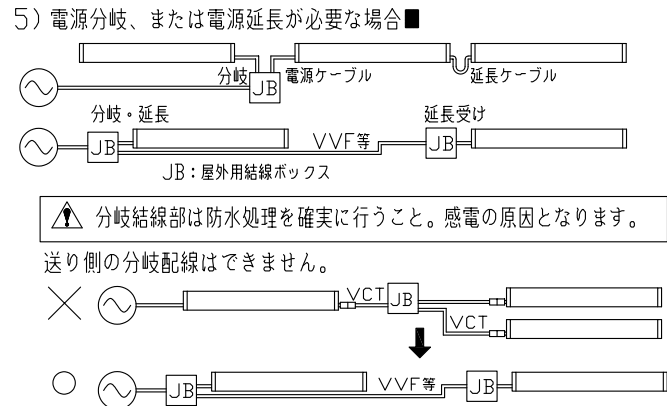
5）電源分岐、または電源延長が必要な場合■

分岐 JB 電源ケーブル 延長ケーブル

分岐・延長 JB VVF等 延長受け JB

JB：屋外用結線ボックス

分岐結線部は防水処理を確実に行うこと。感電の原因となります。

送り側の分岐配線はできません。

× VCT JB VCT

○ JB VVF等 JB